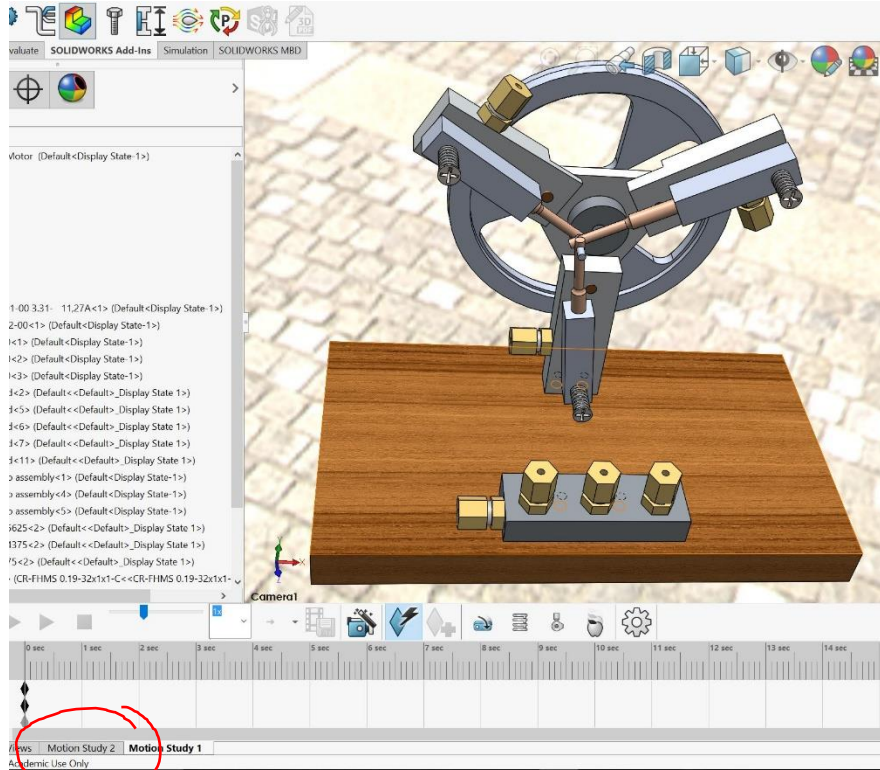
valuate SOLIDWORKS Add-Ins Simulation SOLIDWORKS MBD

Motor (Default<Display State-1>)

1-00 3.31- 11,27A<1> (Default<Display State-1>)
2-00<1> (Default<Display State-1>)
l<1> (Default<Display State-1>)
l<2> (Default<Display State-1>)
l<3> (Default<Display State-1>)
d<2> (Default<<Default>_Display State 1>)
d<5> (Default<<Default>_Display State 1>)
d<6> (Default<<Default>_Display State 1>)
d<7> (Default<<Default>_Display State 1>)
d<11> (Default<<Default>_Display State 1>)
o assembly<1> (Default<Display State-1>)
o assembly<4> (Default<Display State-1>)
o assembly<5> (Default<Display State-1>)
5625<2> (Default<<Default>_Display State 1>)
4375<2> (Default<<Default>_Display State 1>)
75<2> (Default<<Default>_Display State 1>)
- (CR-FHMS 0.19-32x1x1-C<<CR-FHMS 0.19-32x1x1-

Camera1

1x

0 sec 1 sec 2 sec 3 sec 4 sec 5 sec 6 sec 7 sec 8 sec 9 sec 10 sec 11 sec 12 sec 13 sec 14 sec

Views Motion Study 2 Motion Study 1
Academic Use Only